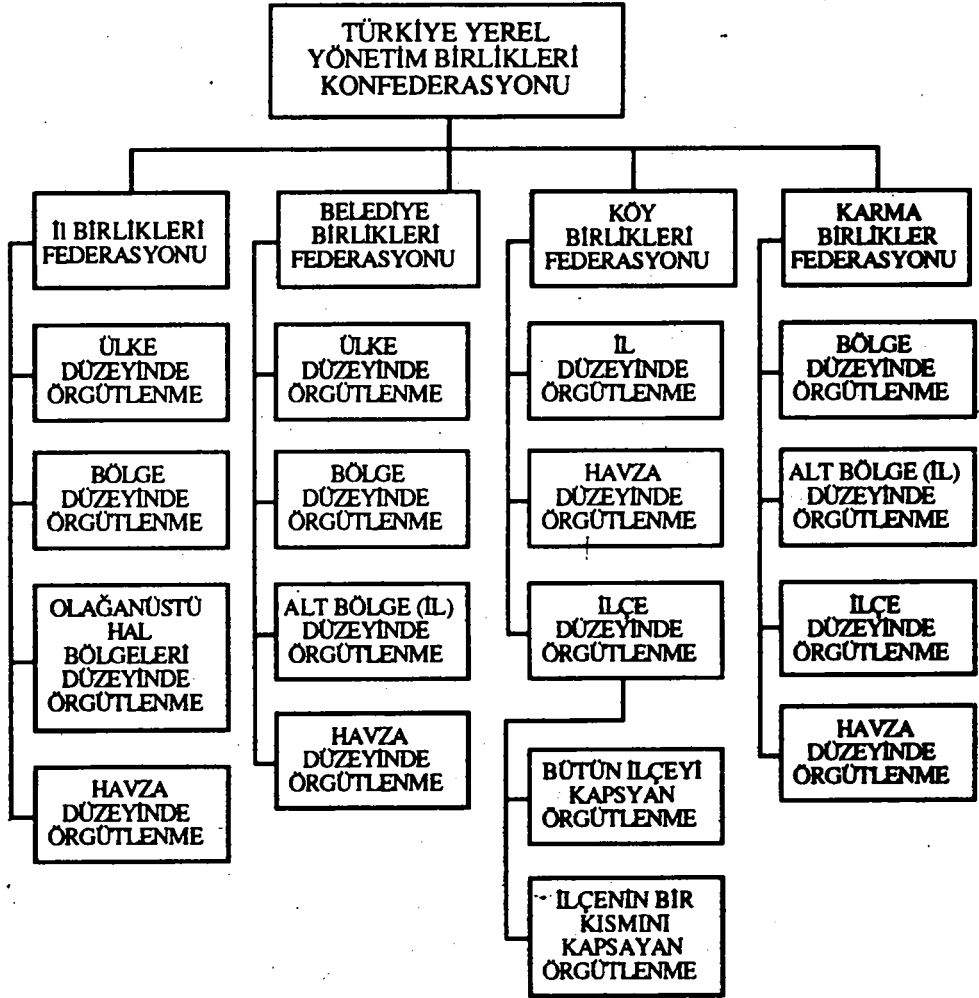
TÜRKİYE YEREL YÖNETİM BİRLİKLERİ KONFEDERASYONU

İl BİRLİKLERİ FEDERASYONU

ÜLKE DÜZEYİNDE ÖRGÜTLENME

BÖLGE DÜZEYİNDE ÖRGÜTLENME

OLAĞANÜSTÜ HAL BÖLGELERİ DÜZEYİNDE ÖRGÜTLENME

HAVZA DÜZEYİNDE ÖRGÜTLENME

BELEDİYE BİRLİKLERİ FEDERASYONU

ÜLKE DÜZEYİNDE ÖRGÜTLENME

BÖLGE DÜZEYİNDE ÖRGÜTLENME

ALT BÖLGE (İL) DÜZEYİNDE ÖRGÜTLENME

HAVZA DÜZEYİNDE ÖRGÜTLENME

KÖY BİRLİKLERİ FEDERASYONU

İL DÜZEYİNDE ÖRGÜTLENME

HAVZA DÜZEYİNDE ÖRGÜTLENME

İLÇE DÜZEYİNDE ÖRGÜTLENME

BÜTÜN İLÇEYİ KAPSYAN ÖRGÜTLENME

İLÇENİN BİR KISMINI KAPSAYAN ÖRGÜTLENME

KARMA BİRLİKLER FEDERASYONU

BÖLGE DÜZEYİNDE ÖRGÜTLENME

ALT BÖLGE (İL) DÜZEYİNDE ÖRGÜTLENME

İLÇE DÜZEYİNDE ÖRGÜTLENME

HAVZA DÜZEYİNDE ÖRGÜTLENME